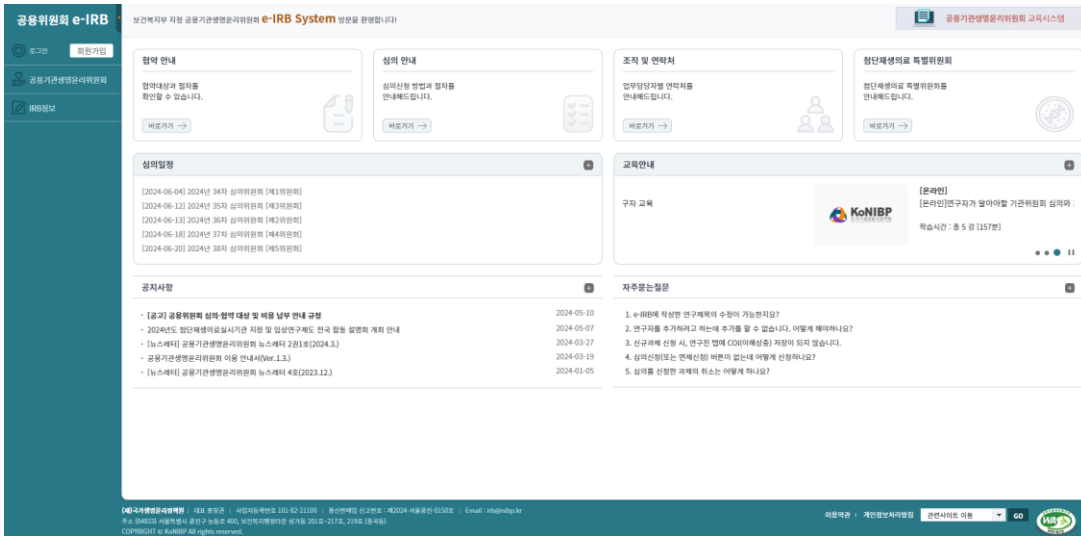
공용위원회 e-IRB

보건복지부 지정 공용기관생명윤리위원회 e-IRB System 방문을 환영합니다!

공용기관생명윤리위원회 교육시스템

로그인 회원가입

공용기관생명윤리위원회

IRB정보

협약 안내

협약대상과 절차를 확인할 수 있습니다.

바로가기 →

심의 안내

심의신청 방법과 절차를 안내해드립니다.

바로가기 →

조직 및 연락처

업무담당자별 연락처를 안내해드립니다.

바로가기 →

첨단재생의료 특별위원회

첨단재생의료 특별위원회를 안내해드립니다.

바로가기 →

심의일정

[2024-06-04] 2024년 34차 심의위원회 [제1위원회]
[2024-06-12] 2024년 35차 심의위원회 [제3위원회]
[2024-06-13] 2024년 36차 심의위원회 [제2위원회]
[2024-06-18] 2024년 37차 심의위원회 [제4위원회]
[2024-06-20] 2024년 38차 심의위원회 [제5위원회]

교육안내

구자 교육

KoNIBP

[온라인]

[온라인]연구자가 알아야할 기관위원회 심의와

학습시간 : 총 5 강 [157분]

공지사항

· [공고] 공용위원회 심의·협약 대상 및 비용 납부 안내 규정 2024-05-10
· 2024년도 첨단재생의료실시기관 지정 및 임상연구제도 전국 합동 설명회 개최 안내 2024-05-07
· [뉴스레터] 공용기관생명윤리위원회 뉴스레터 2권1호(2024.3.) 2024-03-27
· 공용기관생명윤리위원회 이용 안내서(Ver.1.3.) 2024-03-19
· [뉴스레터] 공용기관생명윤리위원회 뉴스레터 4호(2023.12.) 2024-01-05

자주묻는질문

1. e-IRB에 작성한 연구계획의 수정이 가능한지요?
2. 연구자를 추가하려고 하는데 추가를 할 수 없습니다. 어떻게 해야하나요?
3. 신규과제 신청 시, 연구진 탭에 COI(이해상충) 저장이 되지 않습니다.
4. 심의신청(또는 면제신청) 버튼이 없는데 어떻게 신청하나요?
5. 심의를 신청한 과제의 취소는 어떻게 하나요?

(재)국가생명윤리정책원 | 대표 : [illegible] | 사업자등록번호 101-82-21100 | 통신판매업 신고번호 : 제2024-서울중구-0150호 | Email : irb@nibp.kr
주소 (04933) 서울특별시 중구 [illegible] 400, 보건복지행정타운 상가동 201호~217호, 219호 (중곡동)
COPYRIGHT © KoNIBP All rights reserved.

이용약관 · 개인정보처리방침 관련사이트 이동 GO